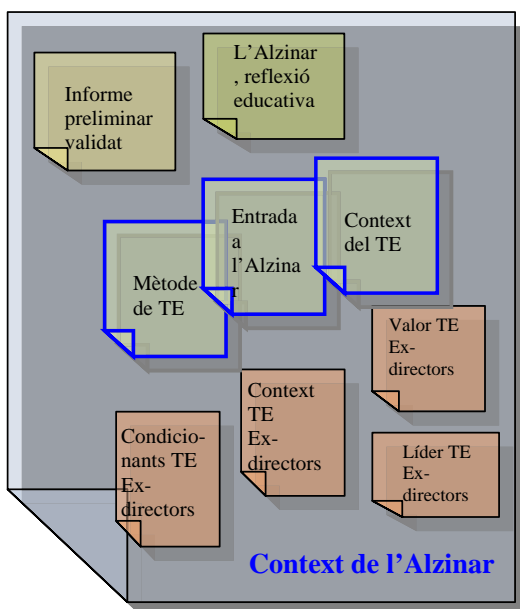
L'Alzinar, reflexió educativa

Informe preliminar validat

Entrada a l'Alzinar

Context del TE

Mètode de TE

Valor TE Ex-directors

Context TE Ex-directors

Condicionants TE Ex-directors

Líder TE Ex-directors

Context de l'Alzinar